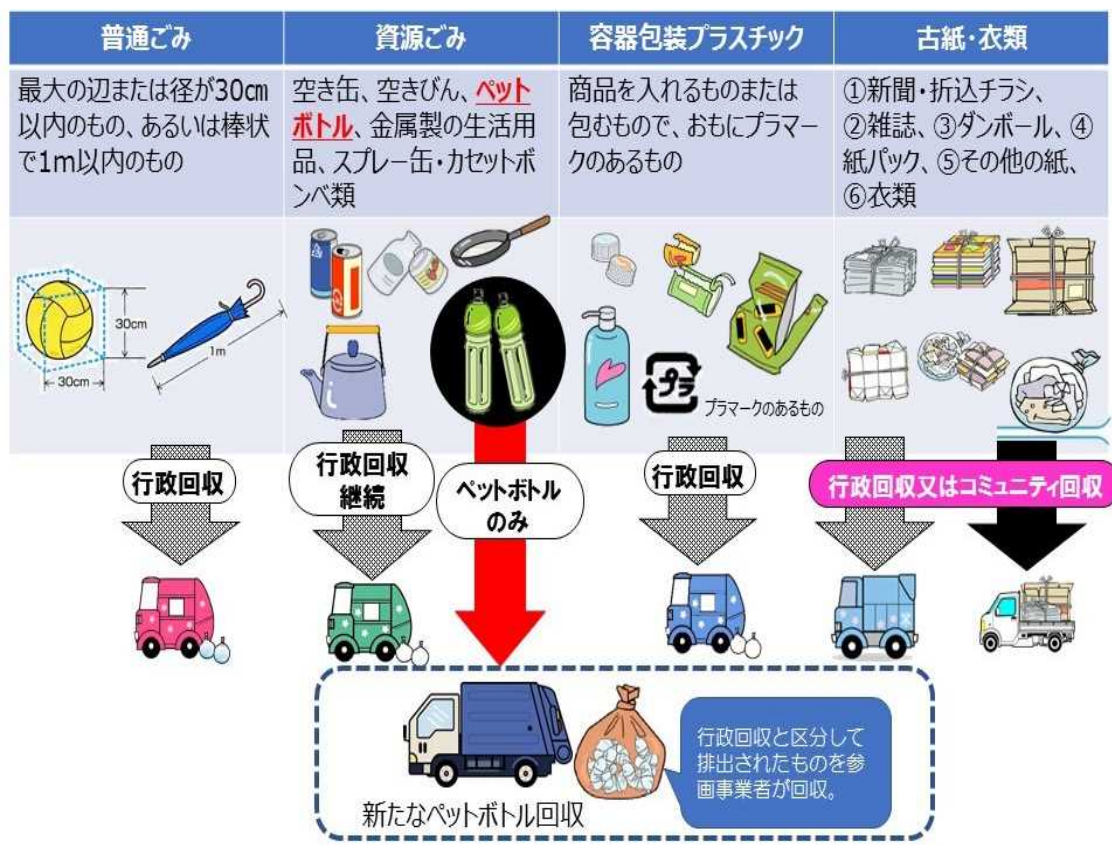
| 普通ごみ | 資源ごみ | 容器包装プラスチック | 古紙・衣類 |
|---|---|---|---|
| 最大の辺または径が30㎝以内のもの、あるいは棒状で1m以内のもの | 空き缶、空きびん、ペットボトル、金属製の生活用品、スプレー缶・カセットボンベ類 | 商品を入れるものまたは包むもので、おもにプラマークのあるもの | ①新聞・折込チラシ、②雑誌、③ダンボール、④紙パック、⑤その他の紙、⑥衣類 |

30cm
30cm
1m

プラ
プラマークのあるもの

行政回収

行政回収継続

ペットボトルのみ

行政回収

行政回収又はコミュニティ回収

新たなペットボトル回収

行政回収と区分して排出されたものを参画事業者が回収。